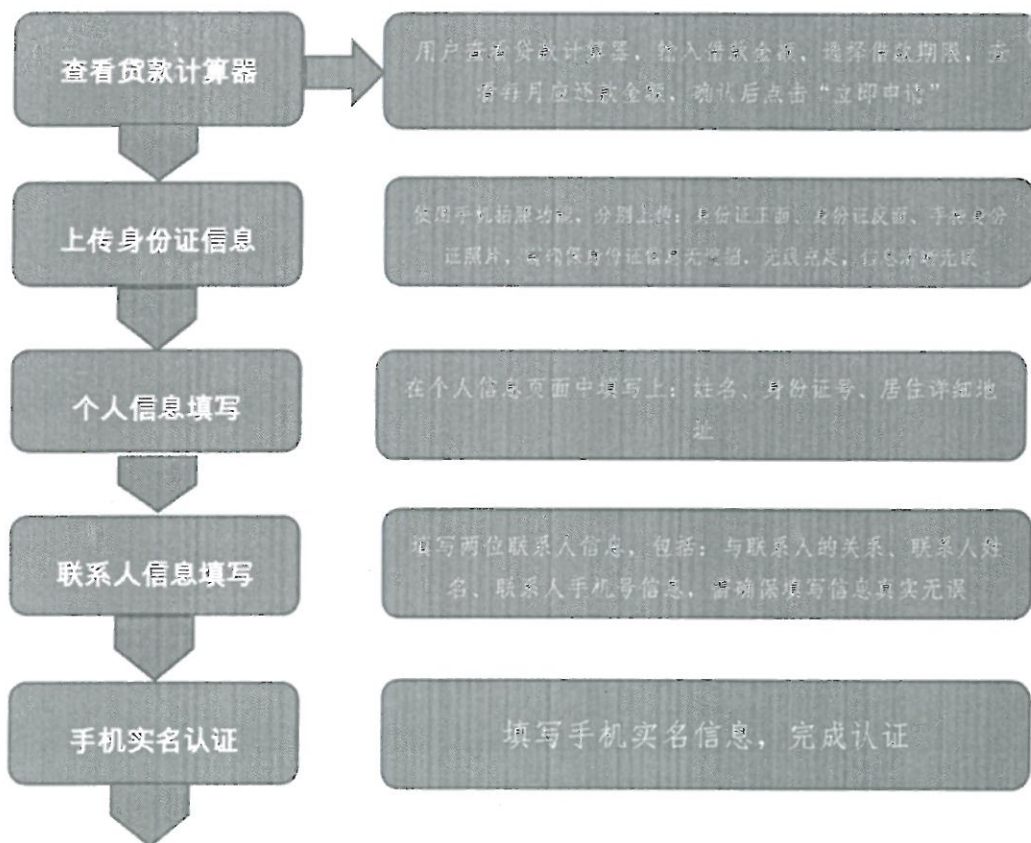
查看贷款计算器

用户查看贷款计算器，输入借款金额，选择借款期限，查看每月应还款金额，确认后点击“立即申请”

上传身份证信息

使用手机拍照功能，分别上传：身份证正面、身份证反面、手持身份证照片，需确保身份证信息无遮挡、光线充足、信息清晰无误

个人信息填写

在个人信息页面中填写上：姓名、身份证号、居住详细地址

联系人信息填写

填写两位联系人信息，包括：与联系人的关系、联系人姓名、联系人手机号信息，需确保填写信息真实无误

手机实名认证

填写手机实名信息，完成认证